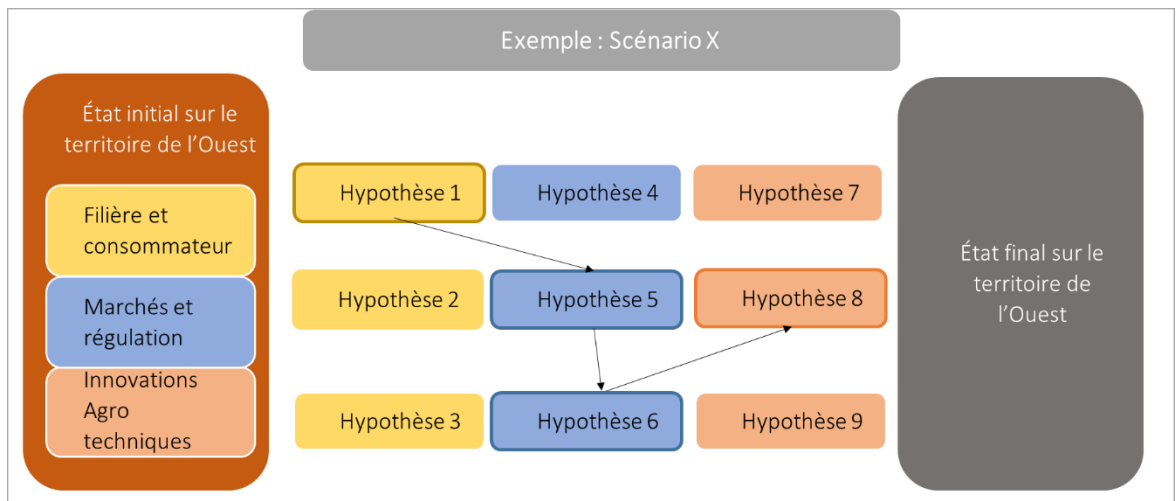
Exemple : Scénario X

État initial sur le territoire de l'Ouest

Filière et consommateur

Marchés et régulation

Innovations Agro techniques

Hypothèse 1

Hypothèse 4

Hypothèse 7

Hypothèse 2

Hypothèse 5

Hypothèse 8

Hypothèse 3

Hypothèse 6

Hypothèse 9

État final sur le territoire de l'Ouest